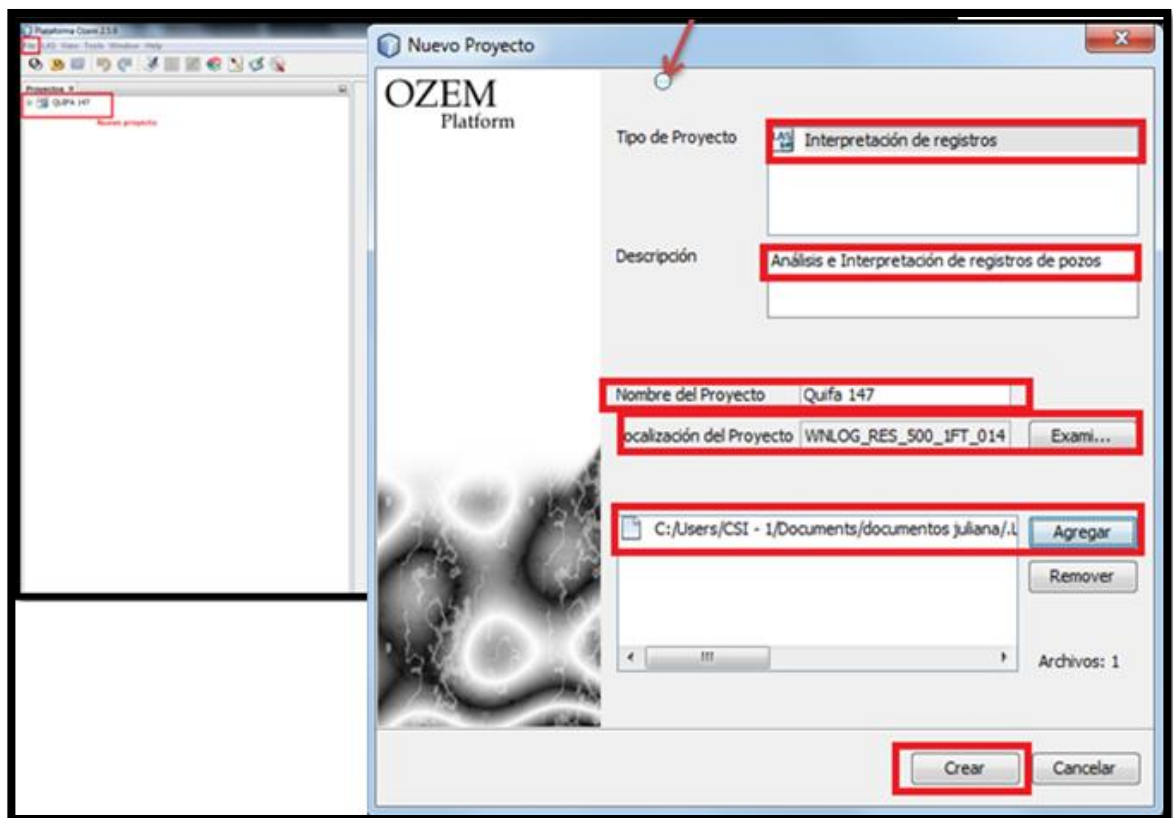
Plataforma Ozem 2.5.0
File LAS View Tools Window Help
Proyectos
QUIFA 147
Nuevo proyecto

Nuevo Proyecto

OZEM
Platform

Tipo de Proyecto
Interpretación de registros

Descripción
Análisis e Interpretación de registros de pozos

Nombre del Proyecto
Quifa 147

ocalización del Proyecto
WNLOG_RES_500_1FT_014
Exami...

C:/Users/CSI - 1/Documents/documentos juliana/.L
Agregar
Remover

Archivos: 1

Crear
Cancelar